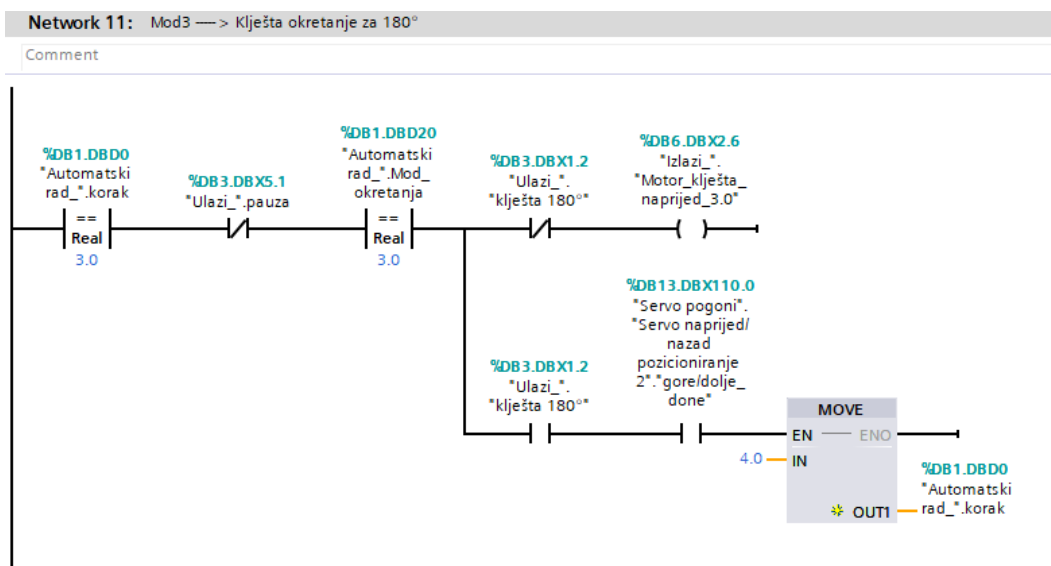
Network 11: Mod3 ---> Kliješta okretanje za 180°

Comment

%DB1.DBD0
"Automatski rad_".korak
==
Real
3.0

%DB3.DBX5.1
"Ulazi_".pauza

%DB1.DBD20
"Automatski rad_".Mod_ okretanja
==
Real
3.0

%DB3.DBX1.2
"Ulazi_". kliješta 180°"

%DB6.DBX2.6
"Izlazi_". "Motor_kliješta_ naprijed_3.0"

%DB13.DBX110.0
"Servo pogoni". "Servo naprijed/ nazad pozicioniranje 2"."gore/dolje_ done"

%DB3.DBX1.2
"Ulazi_". kliješta 180°"

MOVE
EN
ENO
4.0
IN
OUT1

%DB1.DBD0
"Automatski rad_".korak